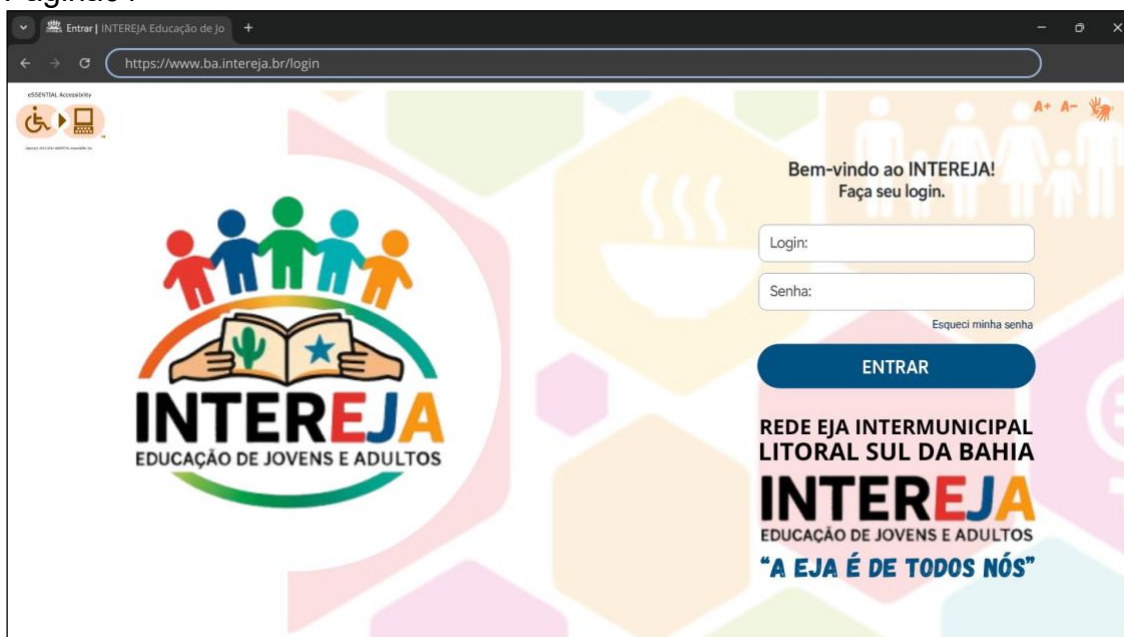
Entrar | INTEREJA Educação de Jo

https://www.ba.intereja.br/login

eSSENTIAL Accessibility

A+ A-

INTEREJA
EDUCAÇÃO DE JOVENS E ADULTOS

Bem-vindo ao INTEREJA!
Faça seu login.

Login:

Senha:

Esqueci minha senha

ENTRAR

REDE EJA INTERMUNICIPAL
LITORAL SUL DA BAHIA
INTEREJA
EDUCAÇÃO DE JOVENS E ADULTOS
"A EJA É DE TODOS NÓS"